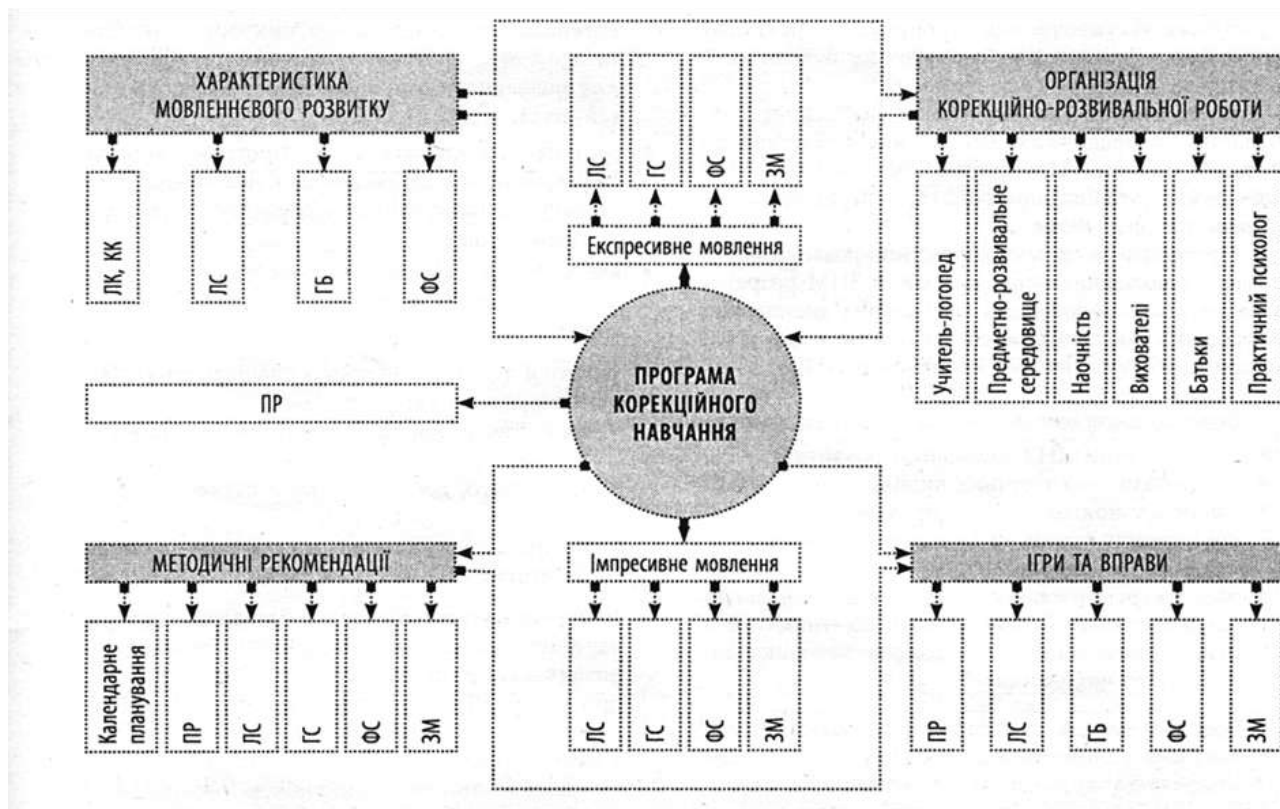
ХАРАКТЕРИСТИКА МОВЛЕННЄВОГО РОЗВИТКУ

ЛК, КК

ЛС

ГБ

ФС

ЛС

ГС

ФС

ЗМ

Експресивне мовлення

ОРГАНІЗАЦІЯ КОРЕКЦІЙНО-РОЗВИВАЛЬНОЇ РОБОТИ

Учитель-логопед

Предметно-розвивальне середовище

Наочність

Вихователі

Батьки

Практичний психолог

ПР

ПРОГРАМА КОРЕКЦІЙНОГО НАВЧАННЯ

МЕТОДИЧНІ РЕКОМЕНДАЦІЇ

Календарне планування

ПР

ЛС

ГС

ФС

ЗМ

Імпресивне мовлення

ЛС

ГС

ФС

ЗМ

ІГРИ ТА ВПРАВИ

ПР

ЛС

ГБ

ФС

ЗМ